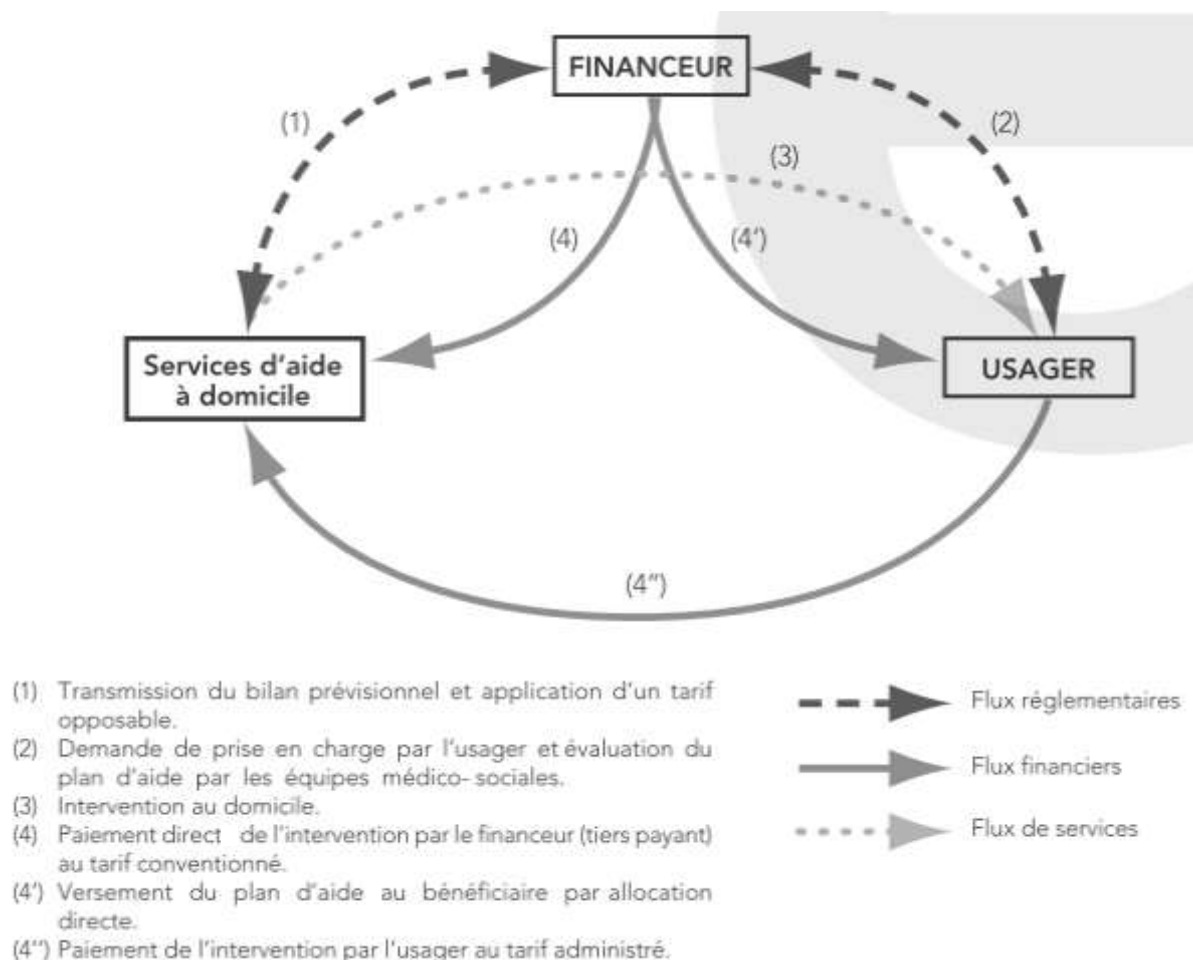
FINANCEUR

(1)

(2)

(3)

(4)

(4')

Services d'aide à domicile

USAGER

(4'')

(1) Transmission du bilan prévisionnel et application d'un tarif opposable.
(2) Demande de prise en charge par l'usager et évaluation du plan d'aide par les équipes médico- sociales.
(3) Intervention au domicile.
(4) Paiement direct de l'intervention par le financeur (tiers payant) au tarif conventionné.
(4') Versement du plan d'aide au bénéficiaire par allocation directe.
(4'') Paiement de l'intervention par l'usager au tarif administré.

Flux réglementaires

Flux financiers

Flux de services